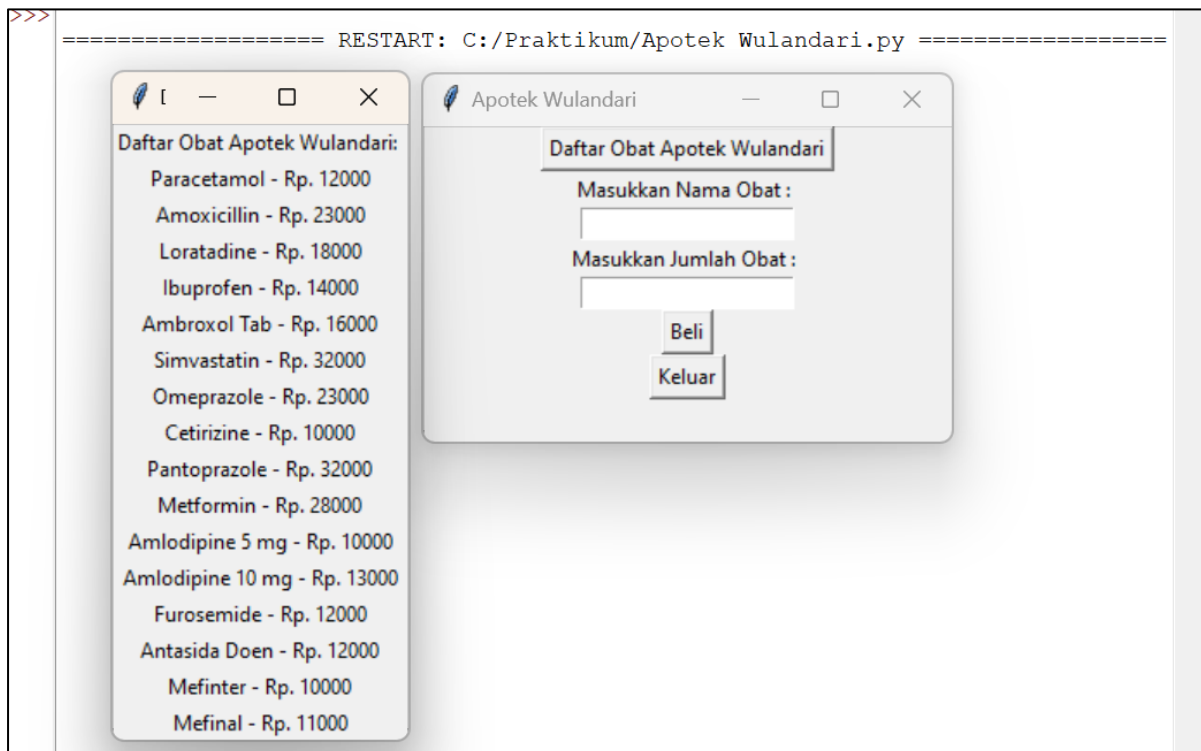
>>>
================== RESTART: C:/Praktikum/Apotek Wulandari.py ==================

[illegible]

Daftar Obat Apotek Wulandari:
Paracetamol - Rp. 12000
Amoxicillin - Rp. 23000
Loratadine - Rp. 18000
Ibuprofen - Rp. 14000
Ambroxol Tab - Rp. 16000
Simvastatin - Rp. 32000
Omeprazole - Rp. 23000
Cetirizine - Rp. 10000
Pantoprazole - Rp. 32000
Metformin - Rp. 28000
Amlodipine 5 mg - Rp. 10000
Amlodipine 10 mg - Rp. 13000
Furosemide - Rp. 12000
Antasida Doen - Rp. 12000
Mefinter - Rp. 10000
Mefinal - Rp. 11000

Apotek Wulandari

Daftar Obat Apotek Wulandari
Masukkan Nama Obat :
Masukkan Jumlah Obat :
Beli
Keluar